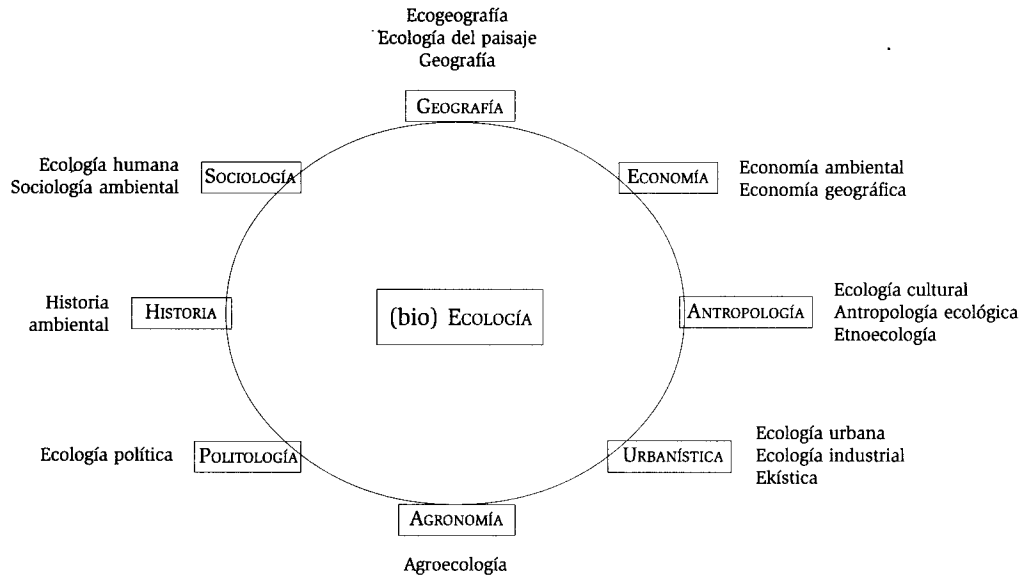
Ecogeografía
Ecología del paisaje
Geografía

GEOGRAFÍA

Ecología humana
Sociología ambiental

SOCIOLOGÍA

ECONOMÍA

Economía ambiental
Economía geográfica

Historia ambiental

HISTORIA

(bio) ECOLOGÍA

ANTROPOLOGÍA

Ecología cultural
Antropología ecológica
Etnoecología

Ecología política

POLITOLOGÍA

URBANÍSTICA

Ecología urbana
Ecología industrial
Ekística

AGRONOMÍA

Agroecología